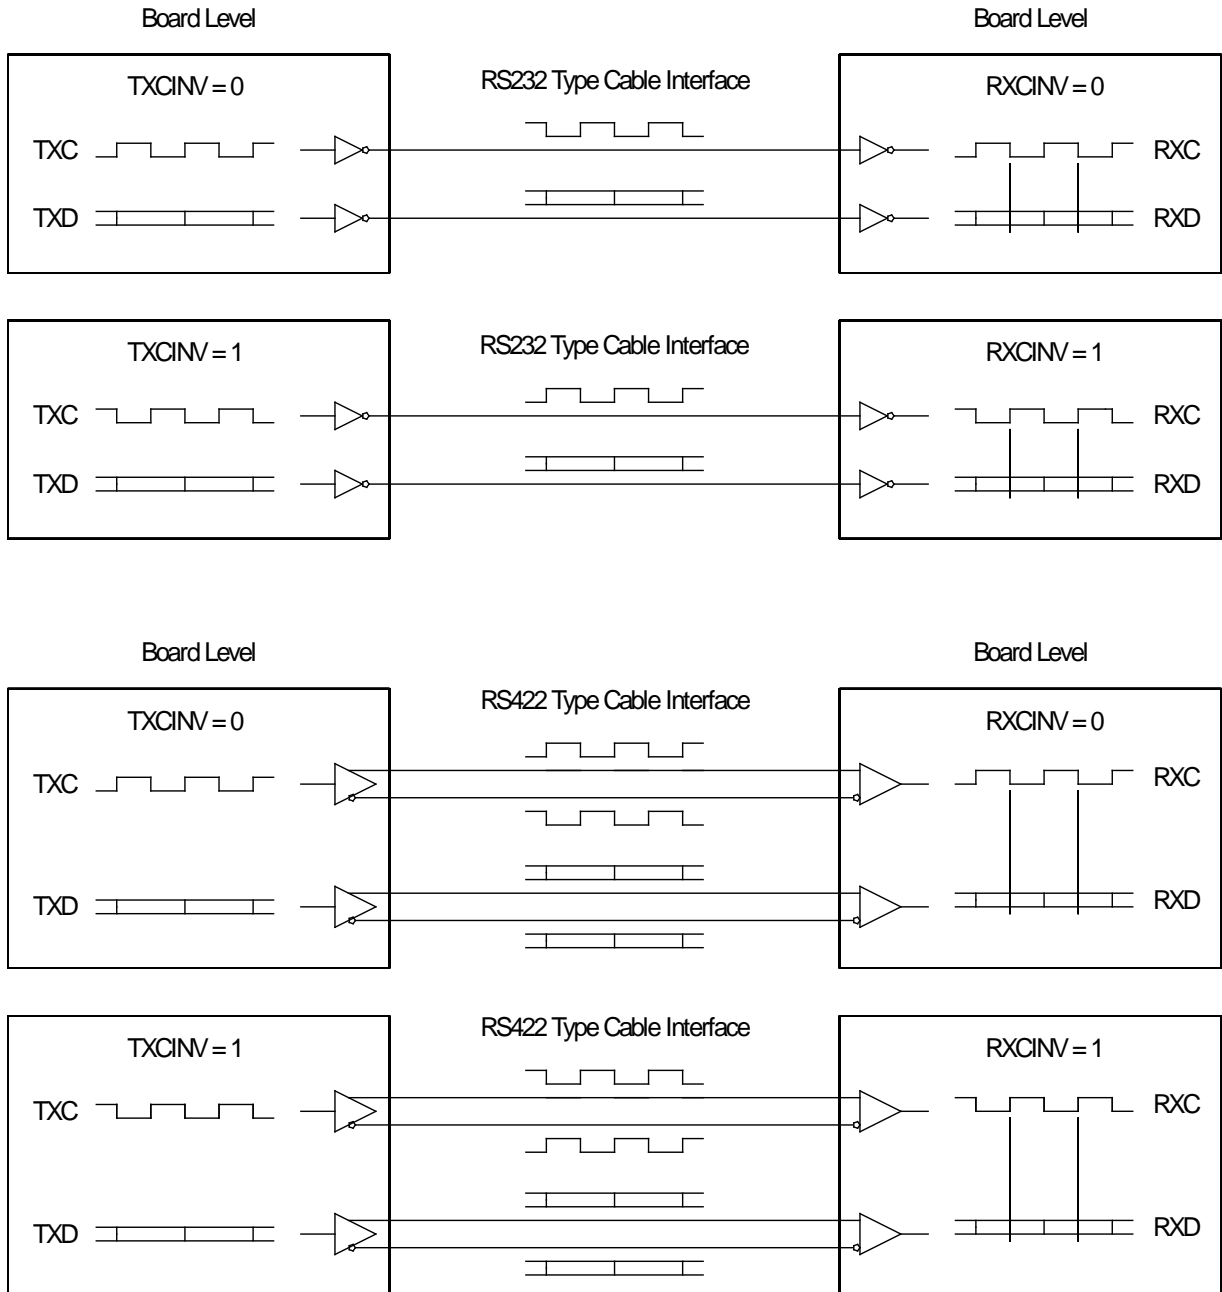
Board Level

Board Level

TXCINV = 0

RS232 Type Cable Interface

RXCINV = 0

TXC

RXC

TXD

RXD

TXCINV = 1

RS232 Type Cable Interface

RXCINV = 1

TXC

RXC

TXD

RXD

Board Level

Board Level

TXCINV = 0

RS422 Type Cable Interface

RXCINV = 0

TXC

RXC

TXD

RXD

TXCINV = 1

RS422 Type Cable Interface

RXCINV = 1

TXC

RXC

TXD

RXD